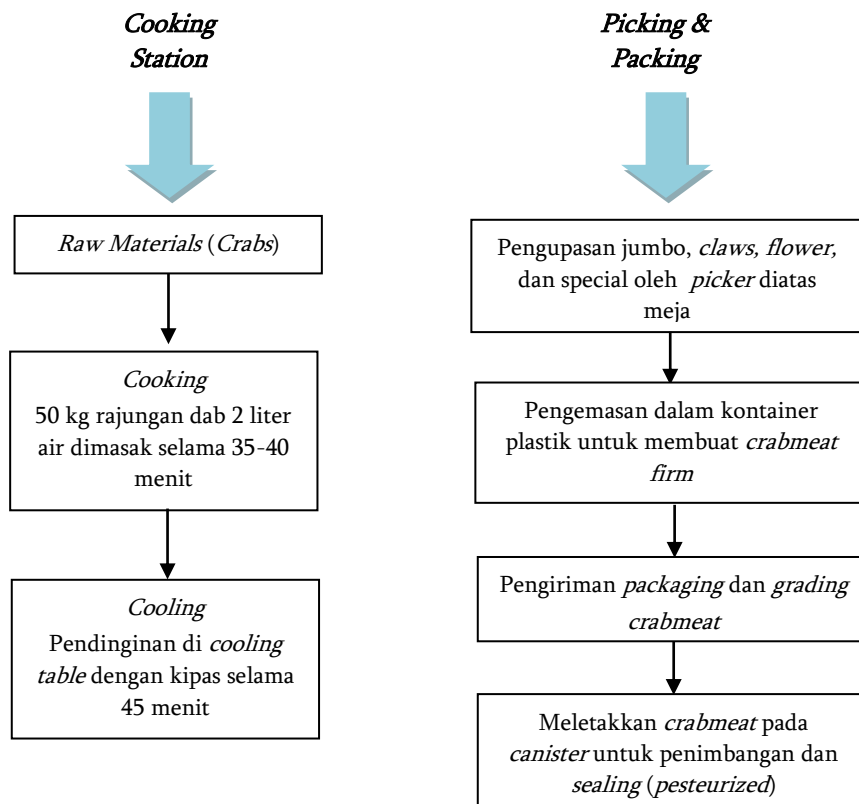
Cooking Station

Raw Materials (Crabs)

Cooking
50 kg rajungan dab 2 liter air dimasak selama 35-40 menit

Cooling
Pendinginan di cooling table dengan kipas selama 45 menit

Picking & Packing

Pengupasan jumbo, claws, flower, dan special oleh picker diatas meja

Pengemasan dalam kontainer plastik untuk membuat crabmeat firm

Pengiriman packaging dan grading crabmeat

Meletakkan crabmeat pada canister untuk penimbangan dan sealing (pesteurized)